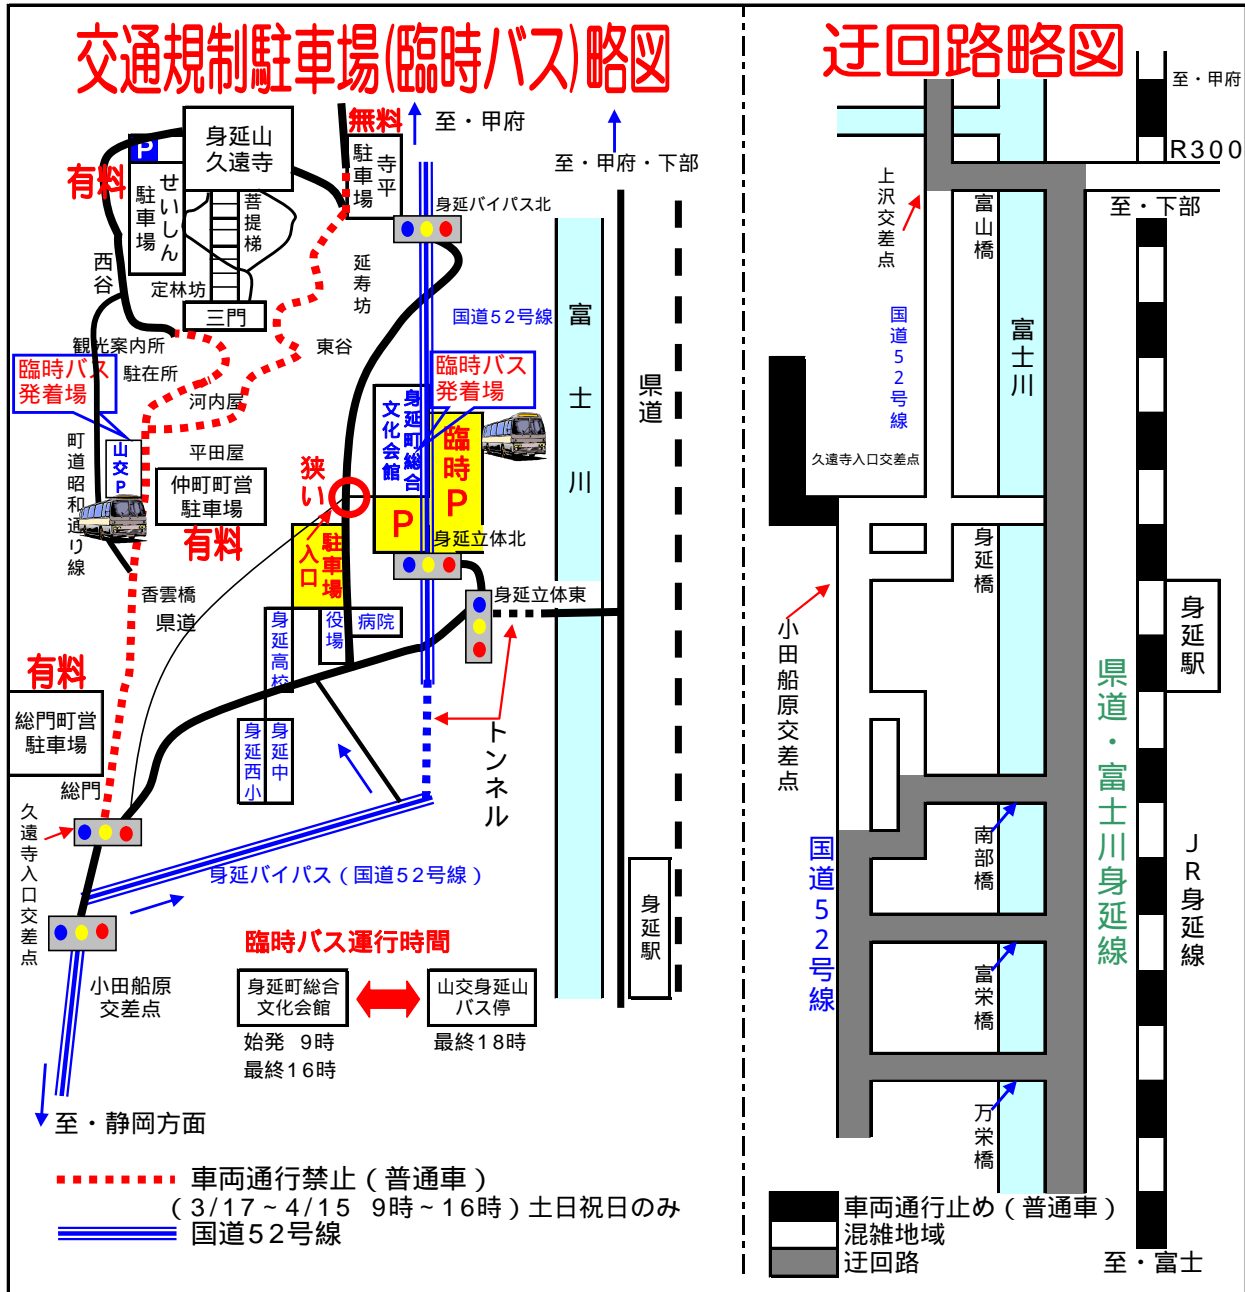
交通規制駐車場(臨時バス)略図

迂回路略図

無料 至・甲府
至・甲府・下部
身延山久遠寺
P
有料
せいしん駐車場
菩提梯
寺平駐車場
身延バイパス北
西谷
定林坊
延寿坊
三門
国道52号線
富士川
県道
観光案内所
東谷
臨時バス発着場
駐在所
河内屋
臨時バス発着場
身延町総合文化会館
臨時P
山交P
平田屋
町道昭和通り線
仲町町営駐車場
有料
狭い
入口
駐車場
P
身延立体北
香雲橋
県道
身延立体東
身延高校
役場
病院
有料
総門町営駐車場
身延西小
身延中
トンネル
総門
久遠寺入口交差点
身延バイパス(国道52号線)
身延駅
臨時バス運行時間
小田船原交差点
身延町総合文化会館
山交身延山バス停
始発 9時
最終16時
最終18時
至・静岡方面
車両通行禁止(普通車)
(3/17~4/15 9時~16時)土日祝日のみ
国道52号線

至・甲府
R300
上沢交差点
至・下部
富山橋
富士川
国道52号線
久遠寺入口交差点
身延橋
身延駅
小田船原交差点
県道・富士川身延線
南部橋
国道52号線
JR身延線
富栄橋
万栄橋
車両通行止め(普通車)
混雑地域
迂回路
至・富士